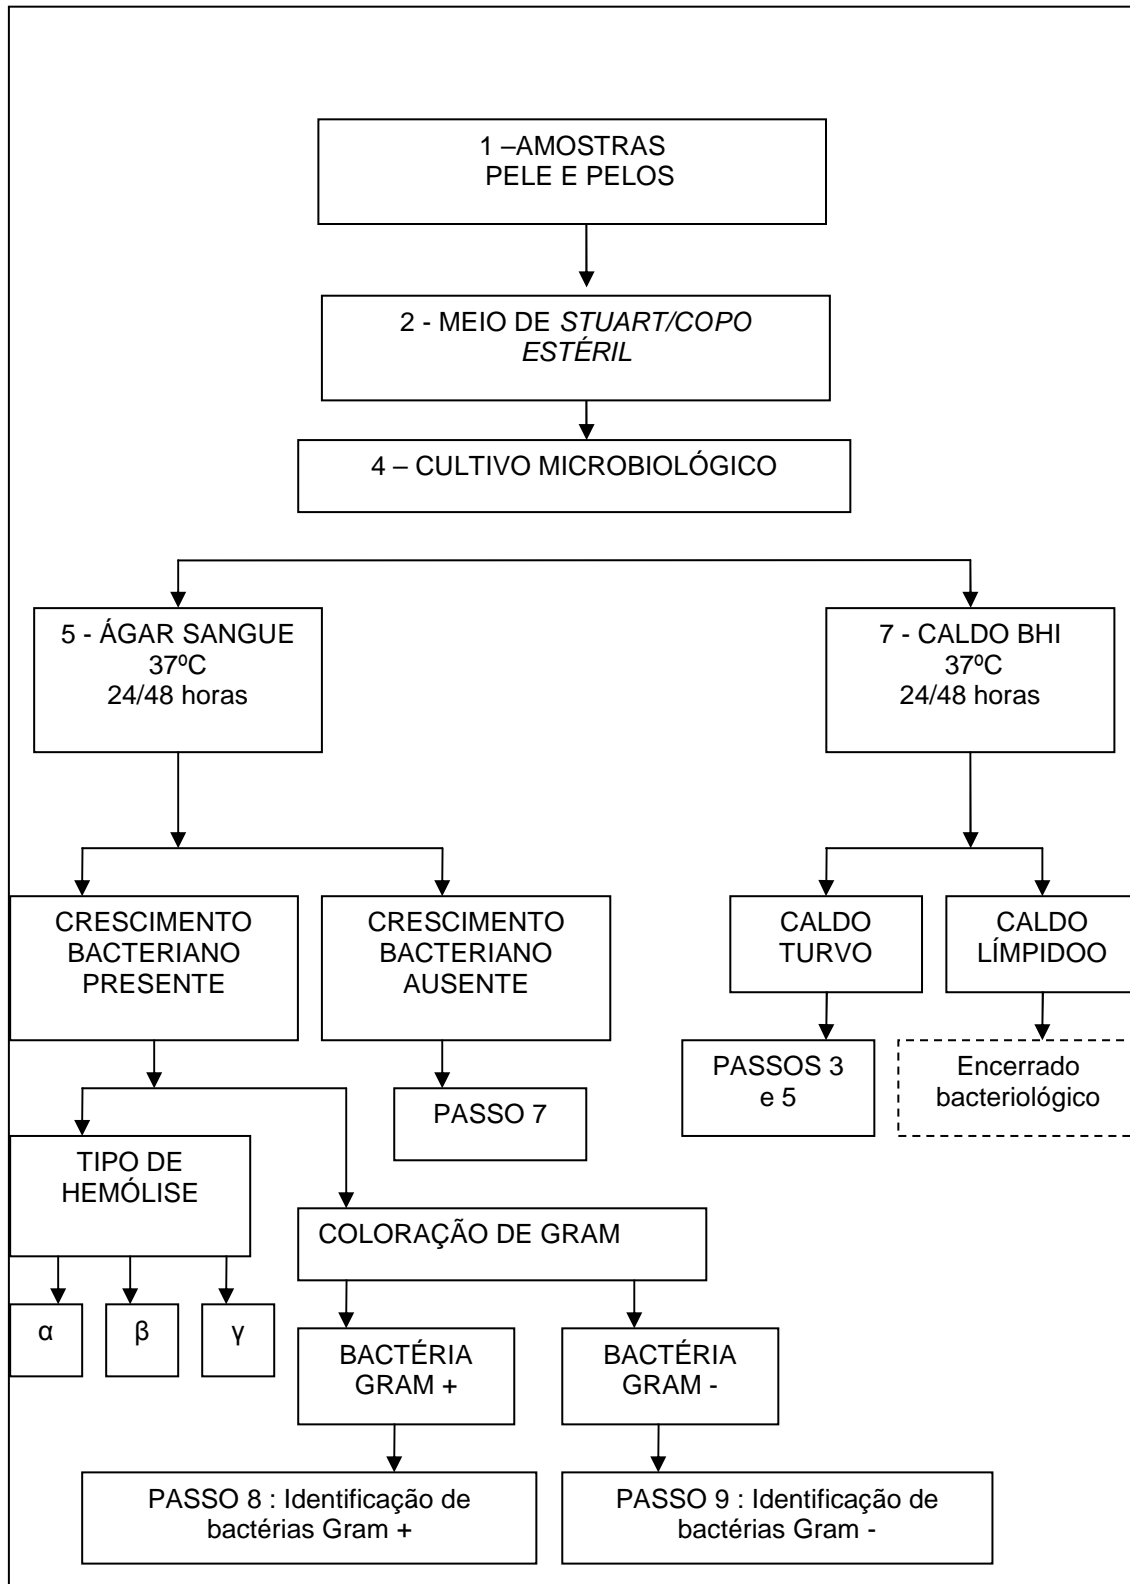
1 –AMOSTRAS
PELE E PELOS

2 - MEIO DE *STUART/COPO ESTÉRIL*

4 – CULTIVO MICROBIOLÓGICO

5 - ÁGAR SANGUE
37ºC
24/48 horas

7 - CALDO BHI
37ºC
24/48 horas

CRESCIMENTO BACTERIANO PRESENTE

CRESCIMENTO BACTERIANO AUSENTE

CALDO TURVO

CALDO LÍMPIDOO

PASSOS 3 e 5

Encerrado bacteriológico

PASSO 7

TIPO DE HEMÓLISE

COLORAÇÃO DE GRAM

α

β

γ

BACTÉRIA GRAM +

BACTÉRIA GRAM -

PASSO 8 : Identificação de bactérias Gram +

PASSO 9 : Identificação de bactérias Gram -